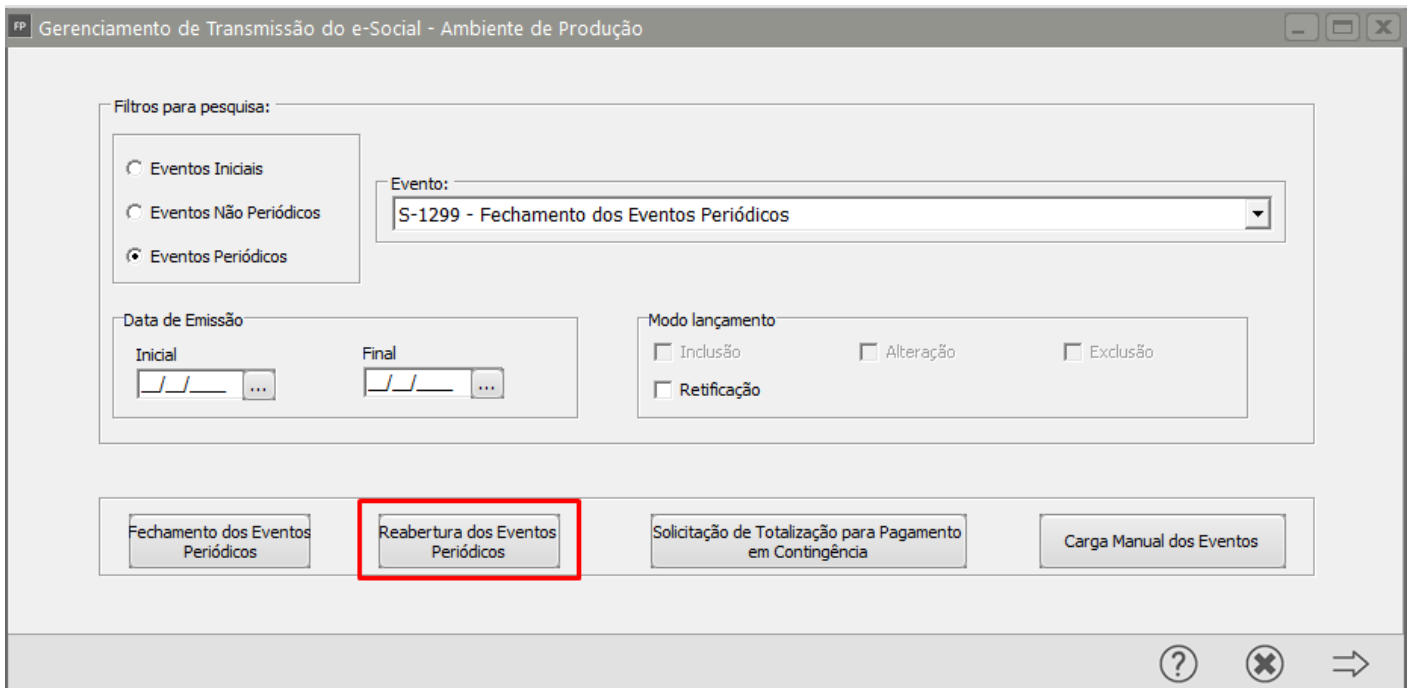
FP Gerenciamento de Transmissão do e-Social - Ambiente de Produção

Filtros para pesquisa:

Eventos Iniciais
Eventos Não Periódicos
Eventos Periódicos

Evento:
S-1299 - Fechamento dos Eventos Periódicos

Data de Emissão
Inicial
__/__/____ ...
Final
__/__/____ ...

Modo lançamento
Inclusão
Alteração
Exclusão
Retificação

Fechamento dos Eventos Periódicos
Reabertura dos Eventos Periódicos
Solicitação de Totalização para Pagamento em Contingência
Carga Manual dos Eventos